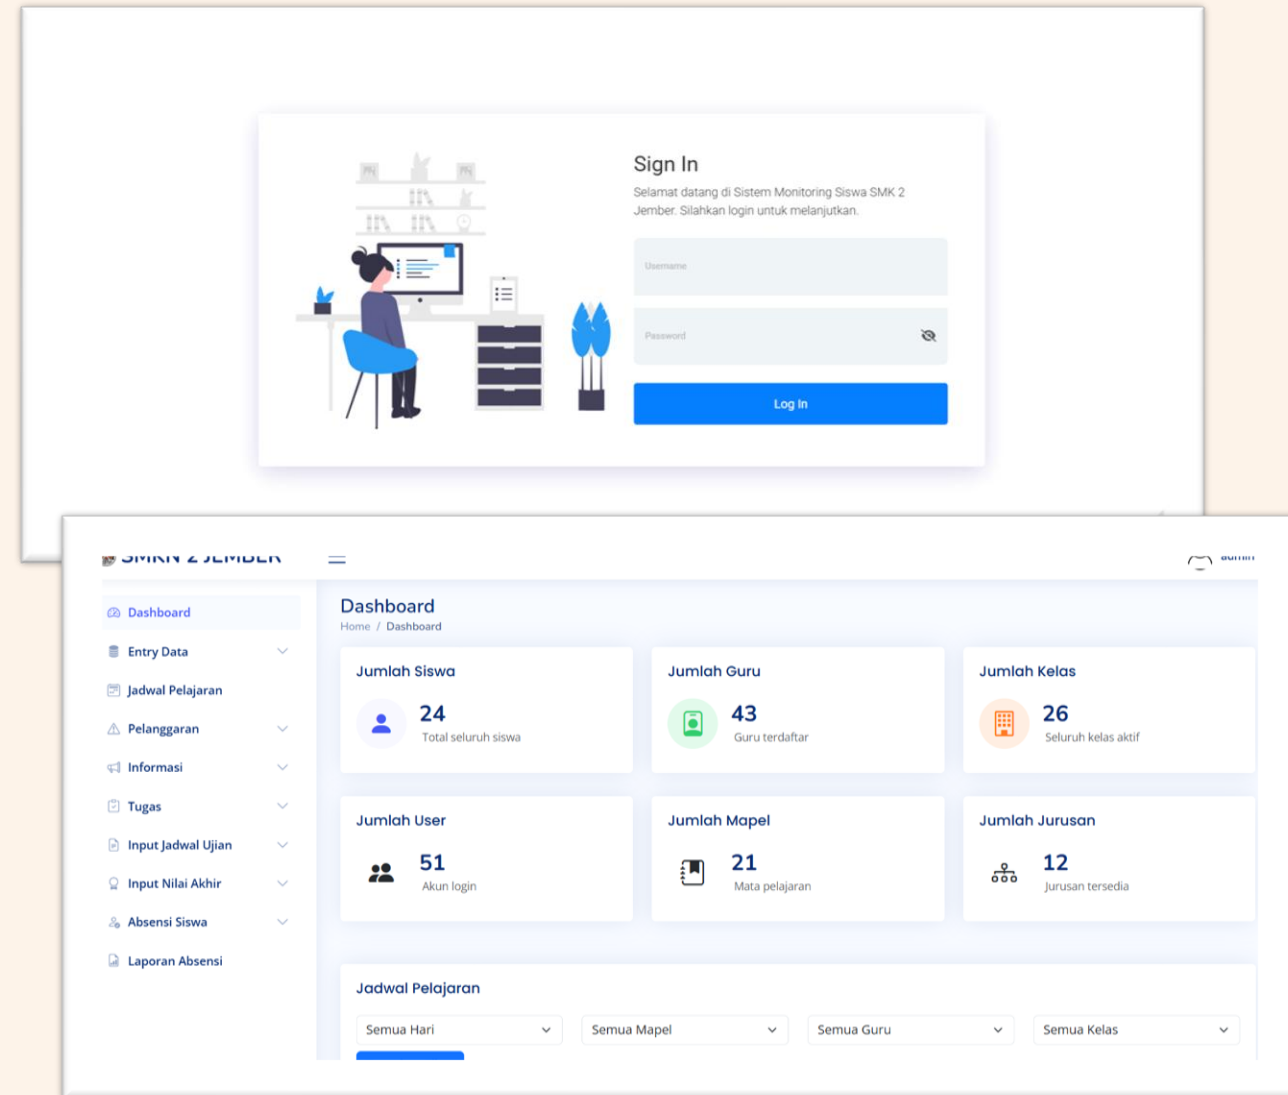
Sign In

Selamat datang di Sistem Monitoring Siswa SMK 2 Jember. Silahkan login untuk melanjutkan.

Username

Password

Log In

SMKN 2 JEMBER

admin

Dashboard
Entry Data
Jadwal Pelajaran
Pelanggaran
Informasi
Tugas
Input Jadwal Ujian
Input Nilai Akhir
Absensi Siswa
Laporan Absensi

Dashboard
Home / Dashboard

Jumlah Siswa
24
Total seluruh siswa

Jumlah Guru
43
Guru terdaftar

Jumlah Kelas
26
Seluruh kelas aktif

Jumlah User
51
Akun login

Jumlah Mapel
21
Mata pelajaran

Jumlah Jurusan
12
Jurusan tersedia

Jadwal Pelajaran

Semua Hari
Semua Mapel
Semua Guru
Semua Kelas